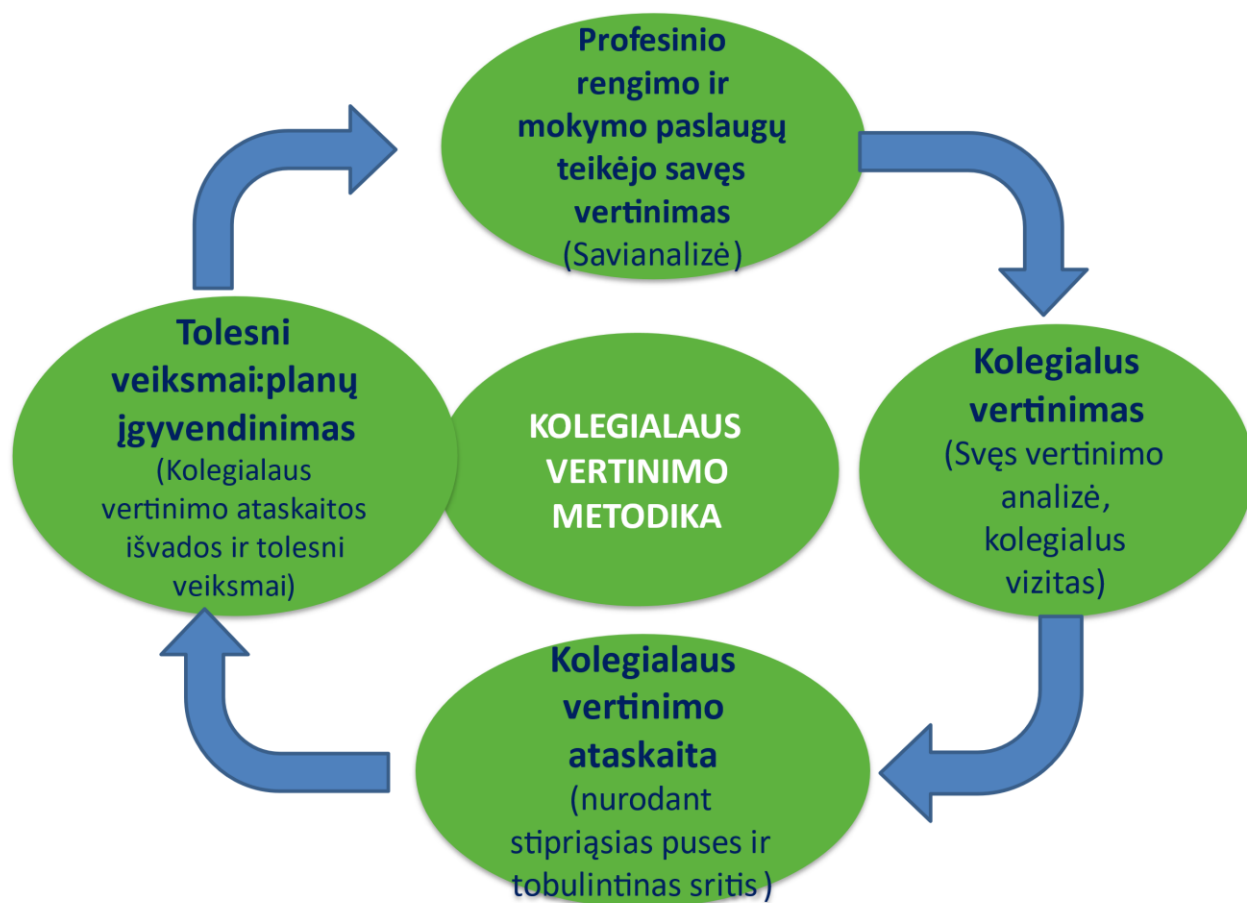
Profesinio rengimo ir mokymo paslaugų teikėjo savęs vertinimas (Savianalizė)

Kolegialus vertinimas (Svęs vertinimo analizė, kolegialus vizitas)

Kolegialaus vertinimo ataskaita (nurodant stipriąsias puses ir tobulintinas sritis )

Tolesni veiksmai:planų įgyvendinimas (Kolegialaus vertinimo ataskaitos išvados ir tolesni veiksmai)

KOLEGIALAUS VERTINIMO METODIKA